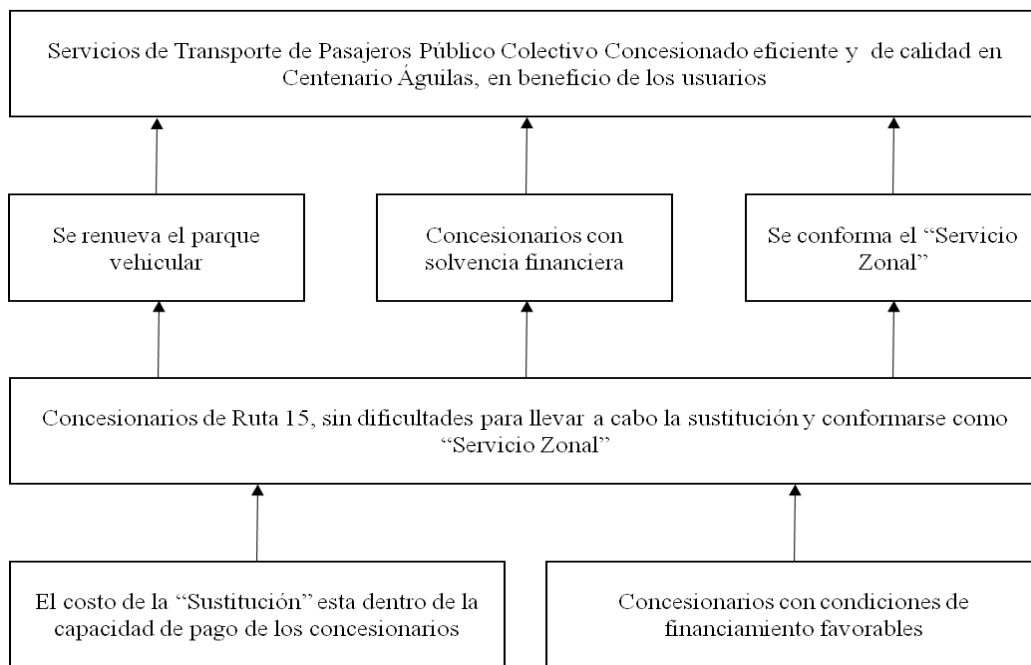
Servicios de Transporte de Pasajeros Público Colectivo Concesionado eficiente y de calidad en Centenario Águilas, en beneficio de los usuarios

Se renueva el parque vehicular

Concesionarios con solvencia financiera

Se conforma el "Servicio Zonal"

Concesionarios de Ruta 15, sin dificultades para llevar a cabo la sustitución y conformarse como "Servicio Zonal"

El costo de la "Sustitución" esta dentro de la capacidad de pago de los concesionarios

Concesionarios con condiciones de financiamiento favorables